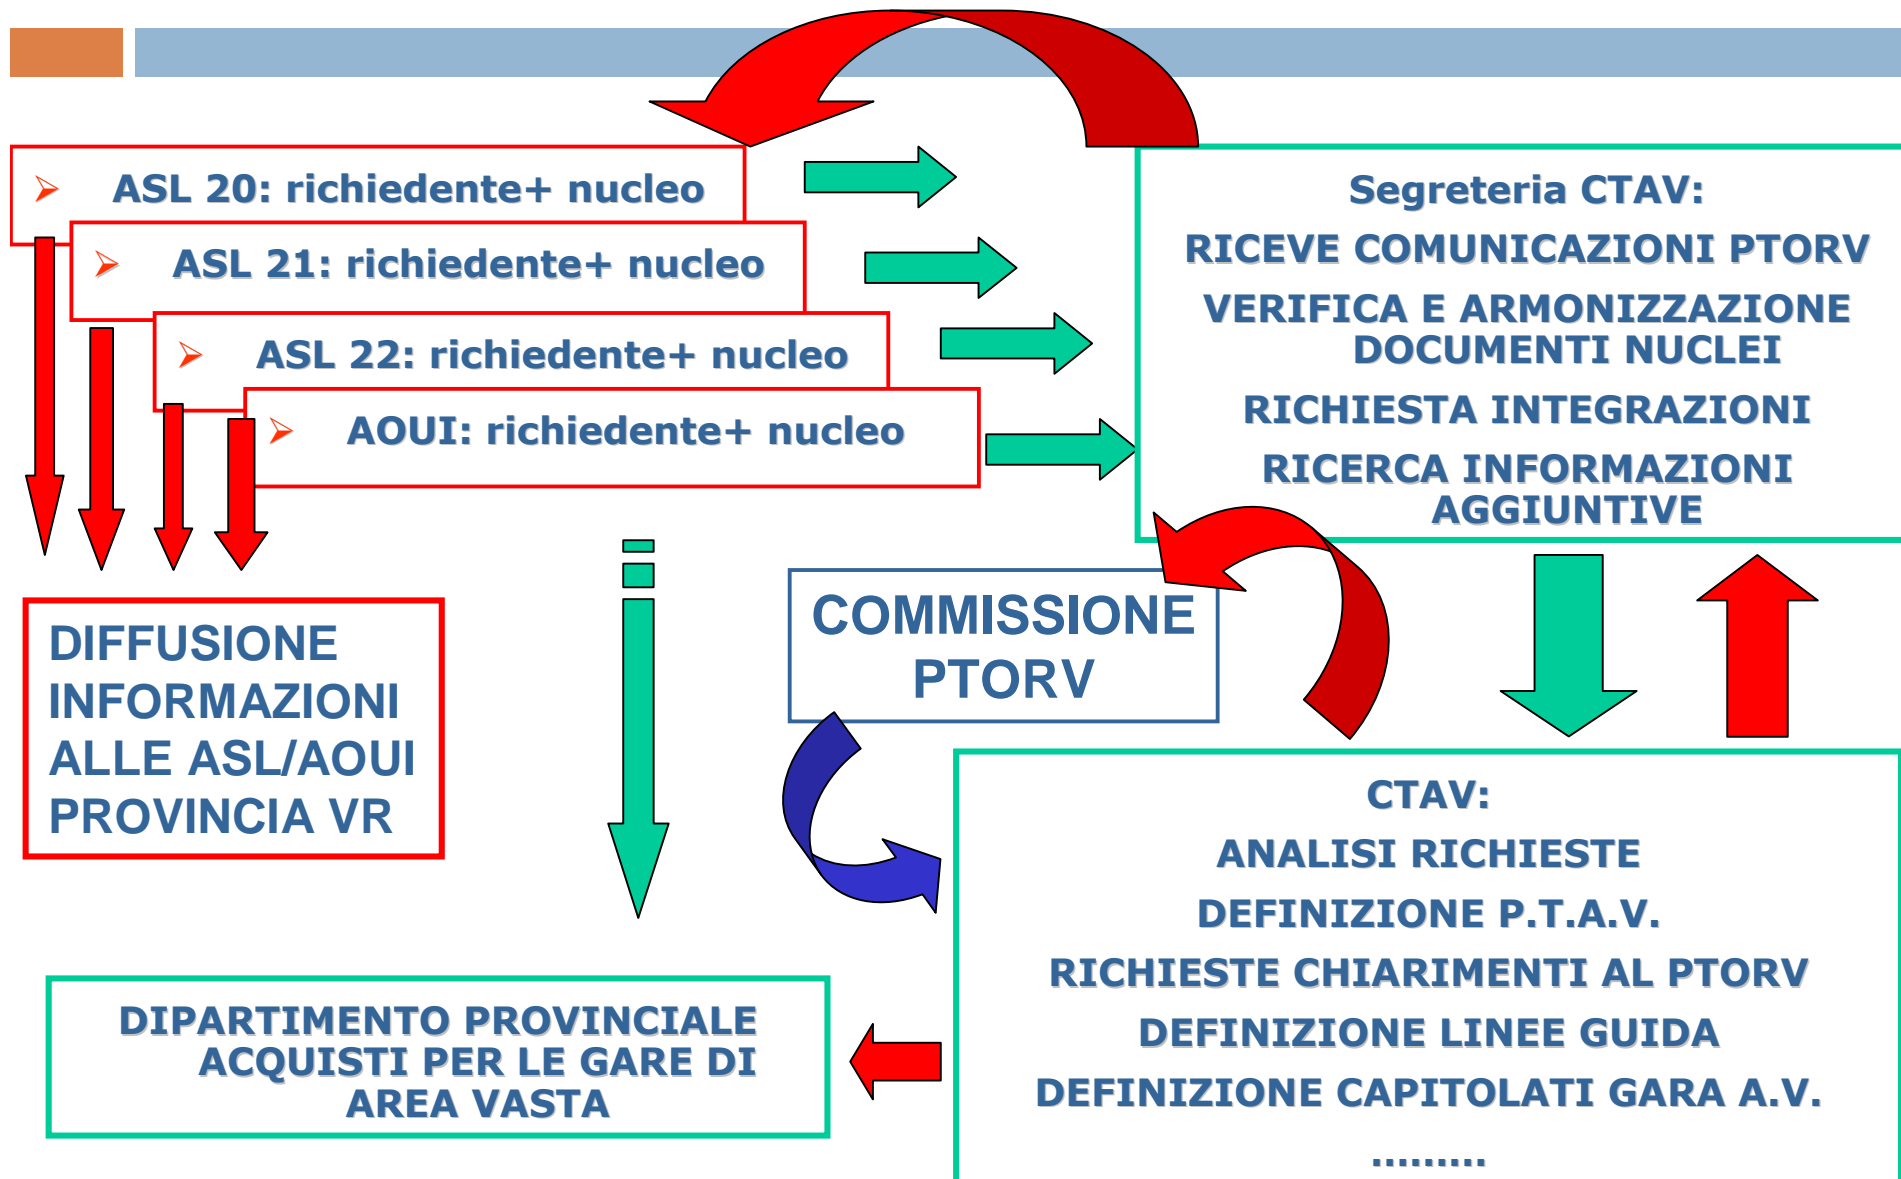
ASL 20: richiedente+ nucleo

ASL 21: richiedente+ nucleo

ASL 22: richiedente+ nucleo

AOUI: richiedente+ nucleo

Segreteria CTAV:
RICEVE COMUNICAZIONI PTORV
VERIFICA E ARMONIZZAZIONE DOCUMENTI NUCLEI
RICHIESTA INTEGRAZIONI
RICERCA INFORMAZIONI AGGIUNTIVE

DIFFUSIONE INFORMAZIONI ALLE ASL/AOUI PROVINCIA VR

COMMISSIONE PTORV

CTAV:
ANALISI RICHIESTE
DEFINIZIONE P.T.A.V.
RICHIESTE CHIARIMENTI AL PTORV
DEFINIZIONE LINEE GUIDA
DEFINIZIONE CAPITOLATI GARA A.V.
.........

DIPARTIMENTO PROVINCIALE ACQUISTI PER LE GARE DI AREA VASTA